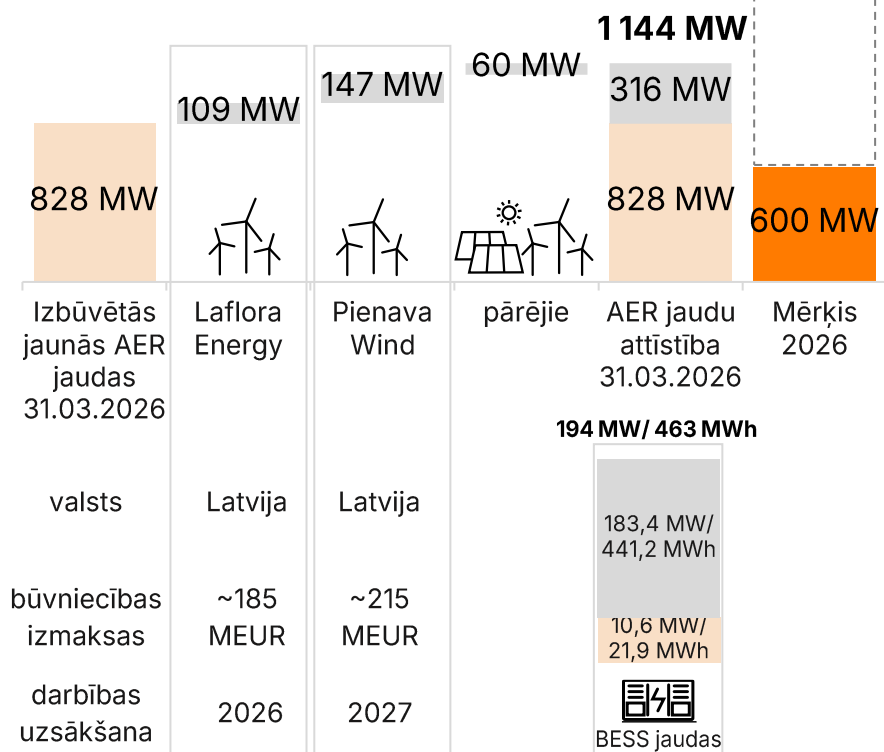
1 144 MW

828 MW

109 MW

147 MW

60 MW

316 MW

828 MW

600 MW

Izbūvētās jaunās AER jaudas 31.03.2026

Laflora Energy

Pienava Wind

pārējie

AER jaudu attīstība 31.03.2026

Mērķis 2026

194 MW/ 463 MWh

valsts

Latvija

Latvija

183,4 MW/ 441,2 MWh

būvniecības izmaksas

~185 MEUR

~215 MEUR

10,6 MW/ 21,9 MWh

darbības uzsākšana

2026

2027

BESS jaudas